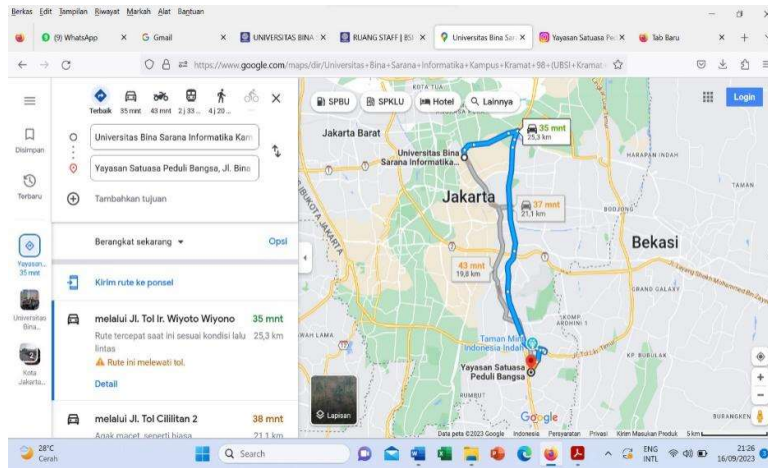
Berkas Edit Tampilan Riwayat Markah Alat Bantuan

(9) WhatsApp × Gmail × UNIVERSITAS BINA × RUANG STAFF | BSI × Universitas Bina Sara × Yayasan Satuasa Pe × Tab Baru × +

https://www.google.com/maps/dir/Universitas+Bina+Sarana+Informatika+Kampus+Kramat+98+(UBSI+Kramat

Disimpan

Terbaru

Yayasan... 35 mnt

Universitas Bina...

Kota Jakarta...

Terbaik 35 mnt 43 mnt 2 j 33 4 j 20

Universitas Bina Sarana Informatika Kam

Yayasan Satuasa Peduli Bangsa, Jl. Bina

Tambahkan tujuan

Berangkat sekarang ▾ Opsi

Kirim rute ke ponsel

melalui Jl. Tol Ir. Wiyoto Wiyono 35 mnt

Rute tercepat saat ini sesuai kondisi lalu lintas 25,3 km

⚠ Rute ini melewati tol.

Detail

melalui Jl. Tol Cililitan 2 38 mnt

Agak macet, seperti biasa 21,1 km

SPBU SPKLU Hotel Lainnya

Login

Jakarta Barat

Universitas Bina Sarana Informatika...

35 mnt 25,3 km

37 mnt 21,1 km

43 mnt 19,8 km

Jakarta

Bekasi

HARAPAN INDAH

TAMAN

BOJONG

GRAND GALAXY

KP. BUBULAK

Taman Mini Indonesia Indah

Yayasan Satuasa Peduli Bangsa

Lapisan

Google

Data peta ©2023 Google Indonesia Persyaratan Privasi Kirim Masukan Produk 5 km

28°C Cerah

Search

ENG INTL

21:26 16/09/2023